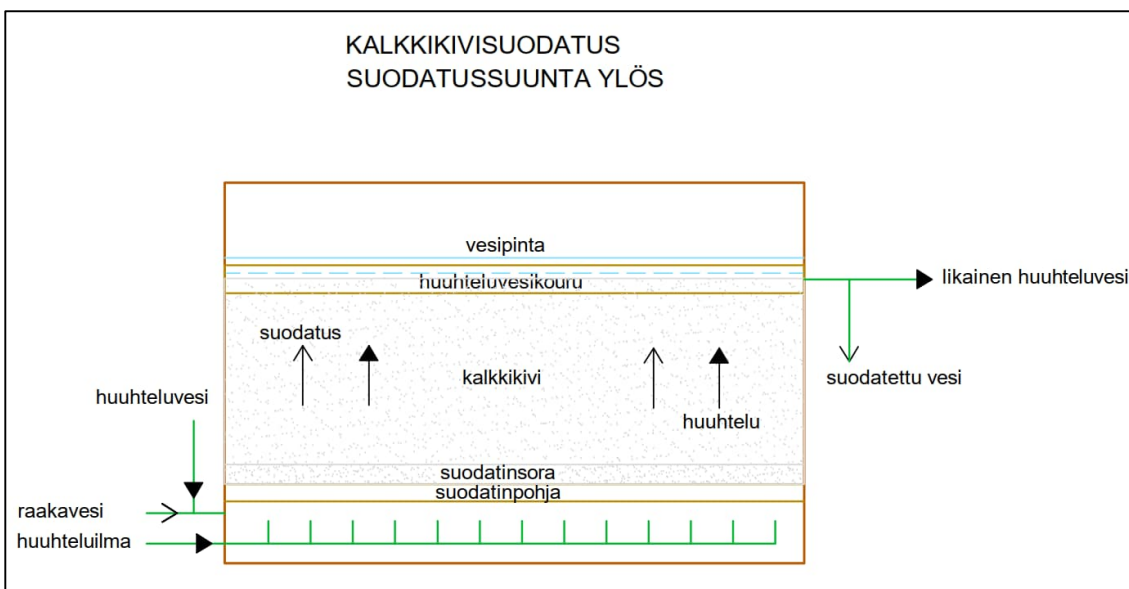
KALKKIKIVISUODATUS
SUODATUSSUUNTA YLÖS

vesipinta

huuhteluvesikouru

likainen huuhteluvesi

suodatus

kalkkikivi

suodatettu vesi

huuhteluvesi

huuhtelu

suodatinsora

suodatinpohja

raakavesi

huuhteluilma